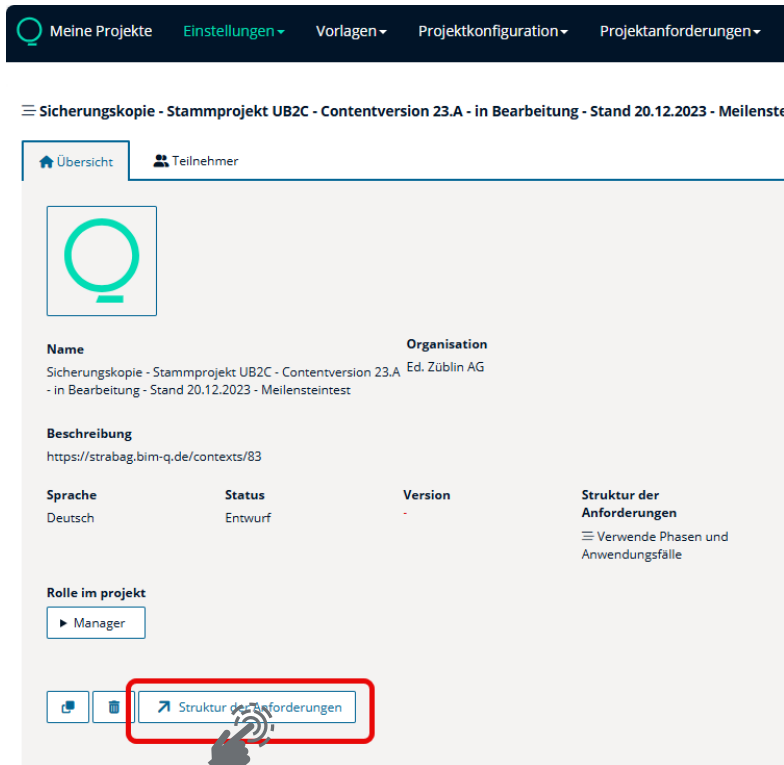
Meine Projekte Einstellungen▾ Vorlagen▾ Projektkonfiguration▾ Projektanforderungen▾

☰ Sicherungskopie - Stammprojekt UB2C - Contentversion 23.A - in Bearbeitung - Stand 20.12.2023 - Meilenste

Übersicht Teilnehmer

Name
Sicherungskopie - Stammprojekt UB2C - Contentversion 23.A - in Bearbeitung - Stand 20.12.2023 - Meilensteintest

Organisation
Ed. Züblin AG

Beschreibung
https://strabag.bim-q.de/contexts/83

Sprache
Deutsch

Status
Entwurf

Version
-

Struktur der Anforderungen
☰ Verwende Phasen und Anwendungsfälle

Rolle im projekt
▸ Manager

Struktur der Anforderungen